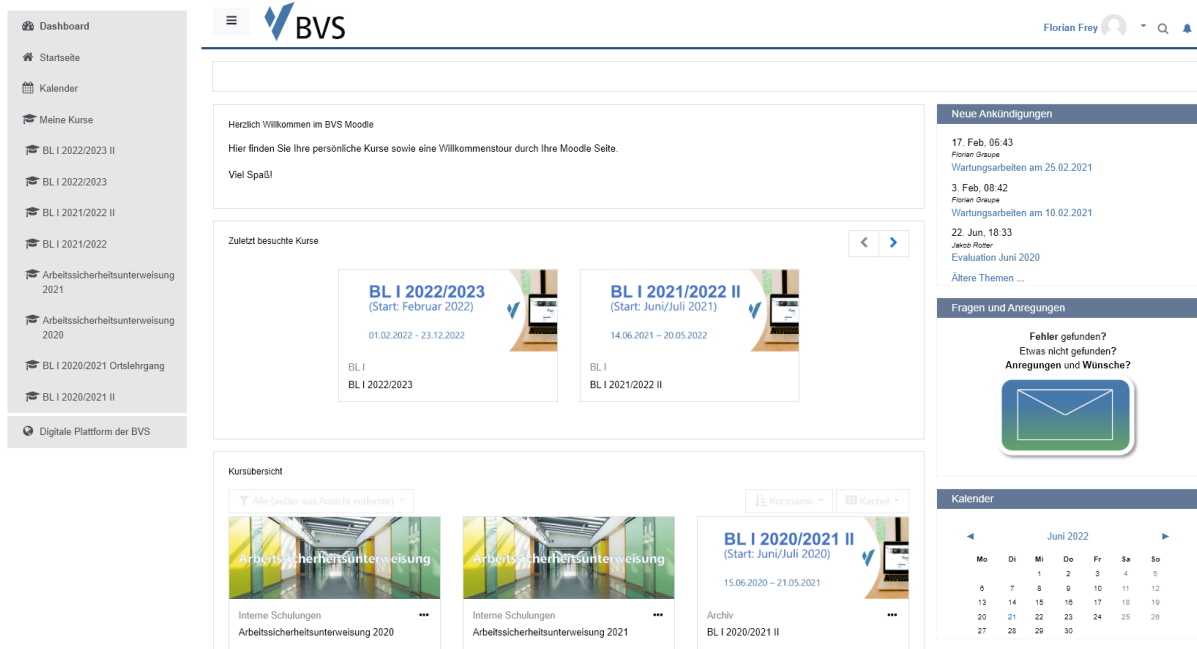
Dashboard
Startseite
Kalender
Meine Kurse
BL I 2022/2023 II
BL I 2022/2023
BL I 2021/2022 II
BL I 2021/2022
Arbeitssicherheitsunterweisung 2021
Arbeitssicherheitsunterweisung 2020
BL I 2020/2021 Ortslehrgang
BL I 2020/2021 II
Digitale Plattform der BVS

BVS

Florian Frey

Herzlich Willkommen im BVS Moodle

Hier finden Sie Ihre persönliche Kurse sowie eine Willkommenstour durch Ihre Moodle Seite.

Viel Spaß!

Zuletzt besuchte Kurse

BL I 2022/2023
(Start: Februar 2022)
01.02.2022 – 23.12.2022
BL I
BL I 2022/2023

BL I 2021/2022 II
(Start: Juni/Juli 2021)
14.06.2021 – 20.05.2022
BL I
BL I 2021/2022 II

Kursübersicht

Alle (außer aus Ansicht entfernte)
Kursname
Kachel

Arbeitssicherheitsunterweisung
Interne Schulungen
Arbeitssicherheitsunterweisung 2020

Arbeitssicherheitsunterweisung
Interne Schulungen
Arbeitssicherheitsunterweisung 2021

BL I 2020/2021 II
(Start: Juni/Juli 2020)
15.06.2020 – 21.05.2021
Archiv
BL I 2020/2021 II

Neue Ankündigungen
17. Feb, 06:43
Florian Graupe
Wartungsarbeiten am 25.02.2021
3. Feb, 08:42
Florian Graupe
Wartungsarbeiten am 10.02.2021
22. Jun, 18:33
Jakob Rotter
Evaluation Juni 2020
Ältere Themen ...

Fragen und Anregungen
Fehler gefunden?
Etwas nicht gefunden?
Anregungen und Wünsche?

Kalender
◄ Juni 2022 ►

| Mo | Di | Mi | Do | Fr | Sa | So |
|---|---|---|---|---|---|---|
| | | 1 | 2 | 3 | 4 | 5 |
| 6 | 7 | 8 | 9 | 10 | 11 | 12 |
| 13 | 14 | 15 | 16 | 17 | 18 | 19 |
| 20 | 21 | 22 | 23 | 24 | 25 | 26 |
| 27 | 28 | 29 | 30 | | | |